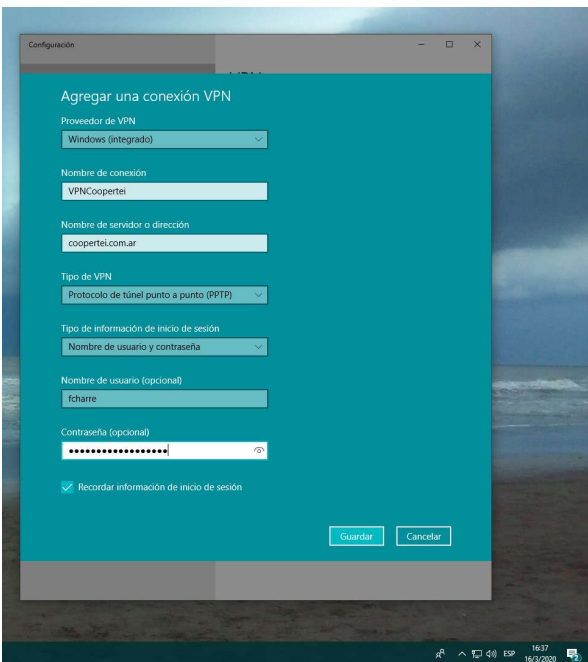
Configuración

VPN

Agregar una conexión VPN

Proveedor de VPN

Windows (integrado)

Nombre de conexión

VPNCoopertei

Nombre de servidor o dirección

coopertei.com.ar

Tipo de VPN

Protocolo de túnel punto a punto (PPTP)

Tipo de información de inicio de sesión

Nombre de usuario y contraseña

Nombre de usuario (opcional)

fcharre

Contraseña (opcional)

••••••••••••••••••

Recordar información de inicio de sesión

Guardar

Cancelar

ESP 16:37 16/3/2020